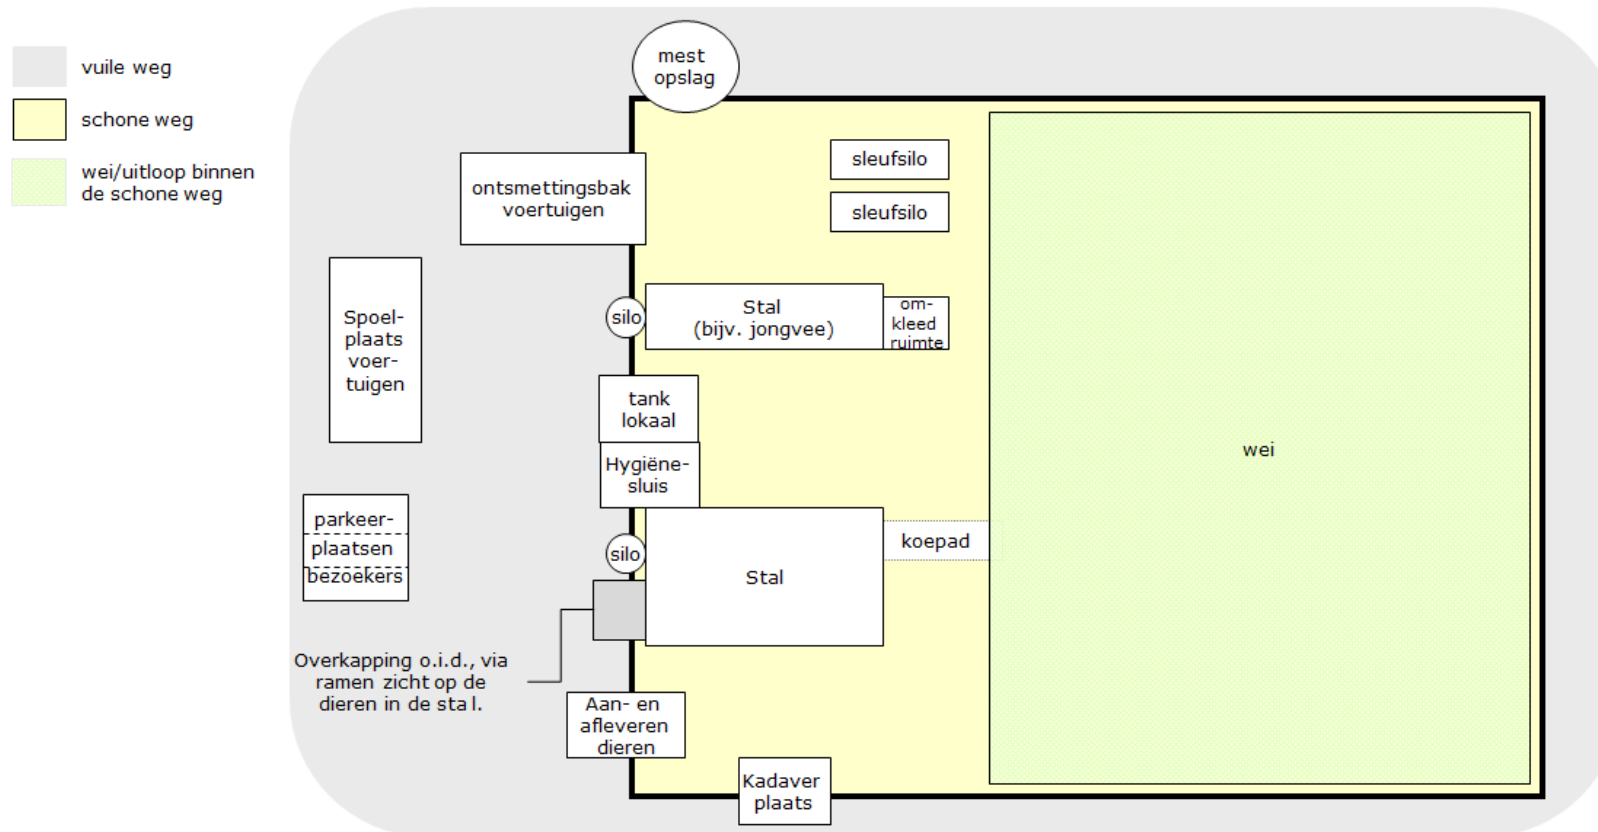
vuile weg

schone weg

wei/uitloop binnen de schone weg

mest opslag

ontsmettingsbak voertuigen

sleufsilo

sleufsilo

Spoelplaats voertuigen

silo

Stal (bijv. jongvee)

omkleed ruimte

tank lokaal

Hygiënesluis

parkeerplaatsen bezoekers

silo

Stal

koepad

wei

Overkapping o.i.d., via ramen zicht op de dieren in de sta l.

Aan- en afleveren dieren

Kadaver plaats